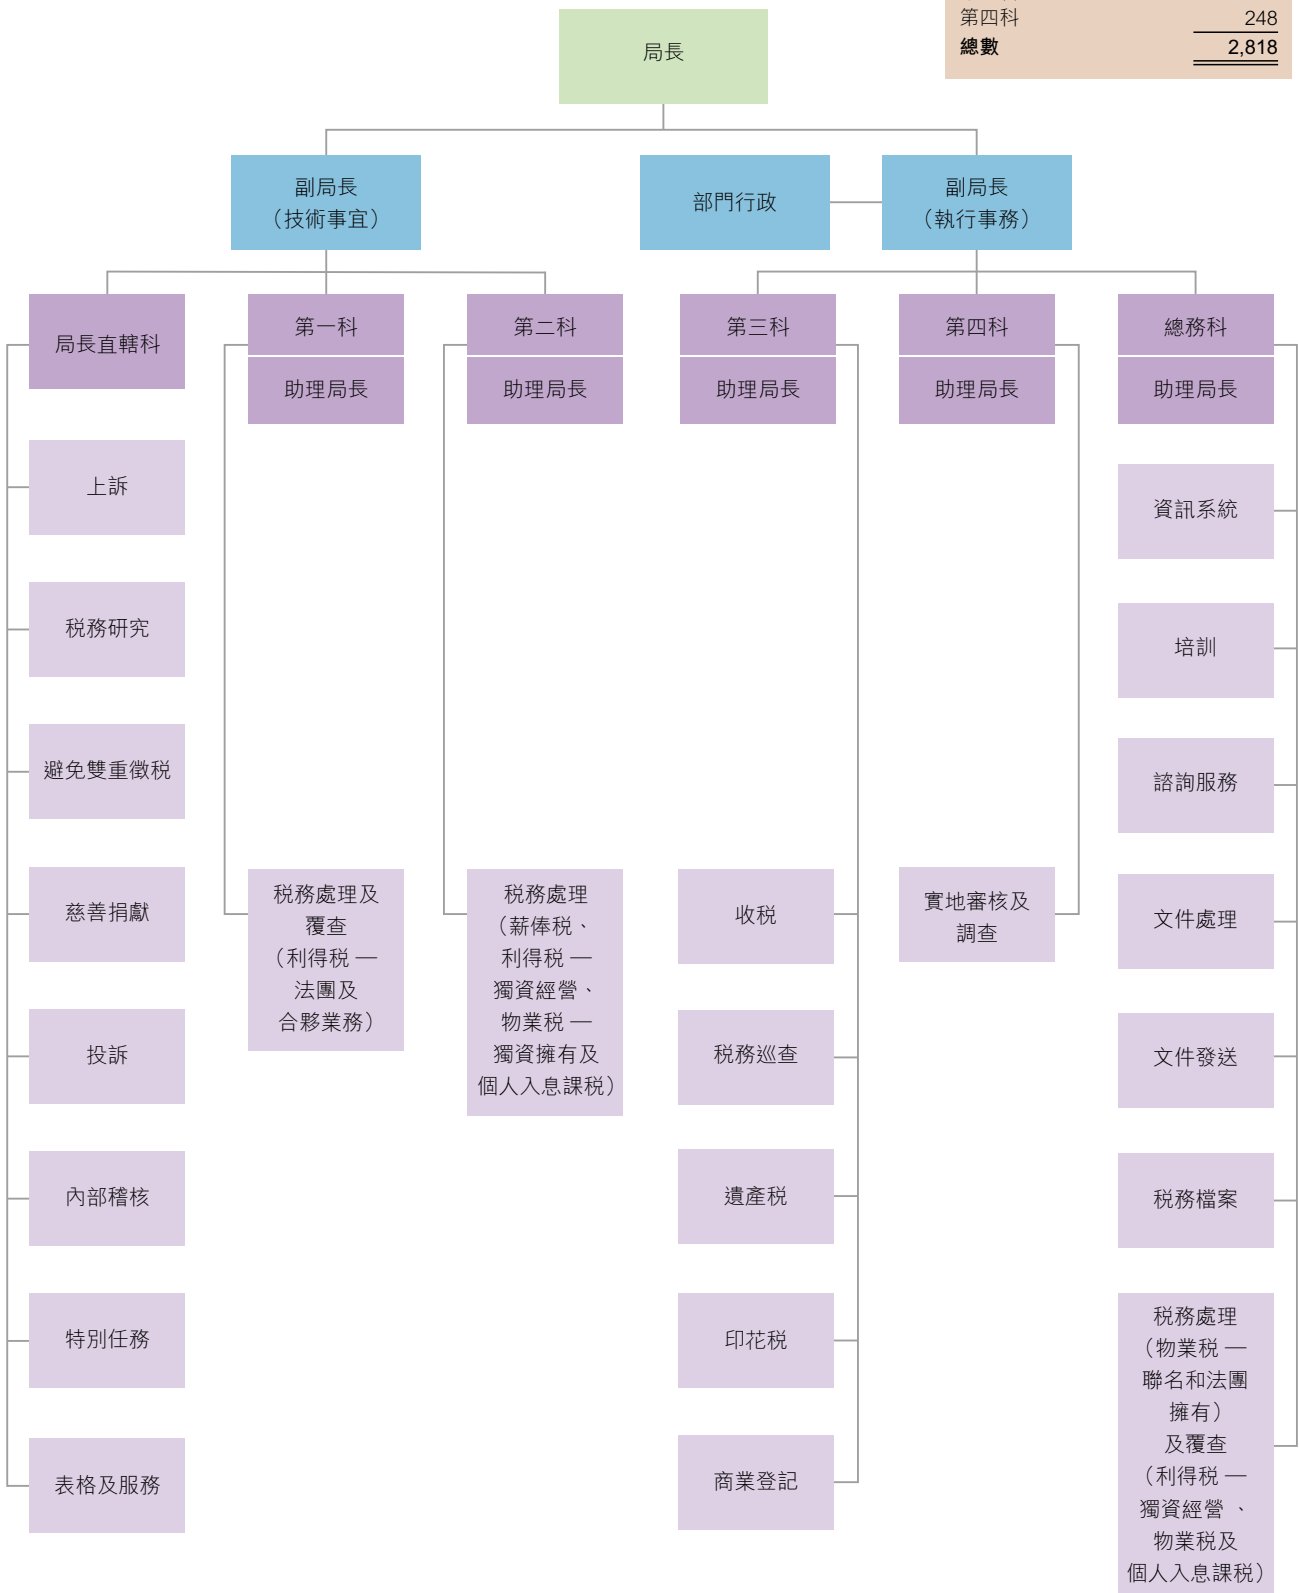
| 第四科 | 248 |
|---|---|
| 總數 | 2,818 |

局長

副局長（技術事宜）

部門行政

副局長（執行事務）

局長直轄科

上訴

稅務研究

避免雙重徵稅

慈善捐獻

投訴

內部稽核

特別任務

表格及服務

第一科

助理局長

稅務處理及覆查（利得稅 — 法團及合夥業務）

第二科

助理局長

稅務處理（薪俸稅、利得稅 — 獨資經營、物業稅 — 獨資擁有及個人入息課稅）

第三科

助理局長

收稅

稅務巡查

遺產稅

印花稅

商業登記

第四科

助理局長

實地審核及調查

總務科

助理局長

資訊系統

培訓

諮詢服務

文件處理

文件發送

稅務檔案

稅務處理（物業稅 — 聯名和法團擁有）及覆查（利得稅 — 獨資經營、物業稅及個人入息課稅）